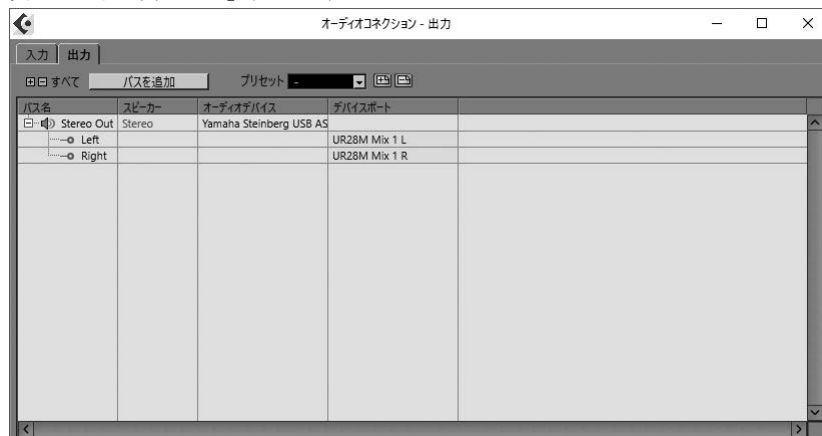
オーディオコネクション - 出力

入力 出力

すべて バスを追加 プリセット -

| バス名 | スピーカー | オーディオデバイス | デバイスポート |
|---|---|---|---|
| Stereo Out | Stereo | Yamaha Steinberg USB AS | |
| Left | | | UR28M Mix 1 L |
| Right | | | UR28M Mix 1 R |